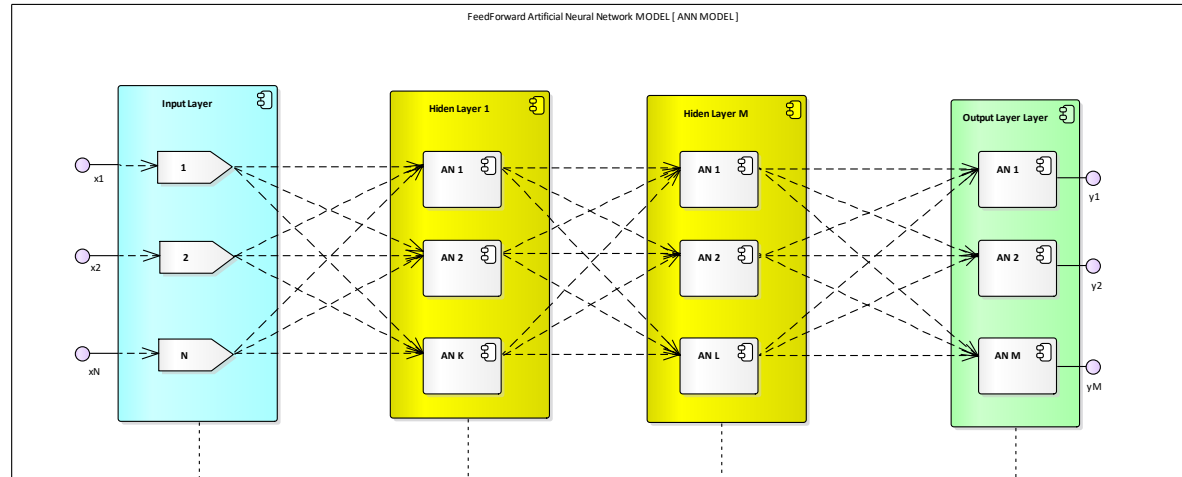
FeedForward Artificial Neural Network MODEL [ ANN MODEL ]

Input Layer

x1

1

x2

2

xN

N

Hiden Layer 1

AN 1

AN 2

AN K

Hiden Layer M

AN 1

AN 2

AN L

Output Layer Layer

AN 1

y1

AN 2

y2

AN M

yM